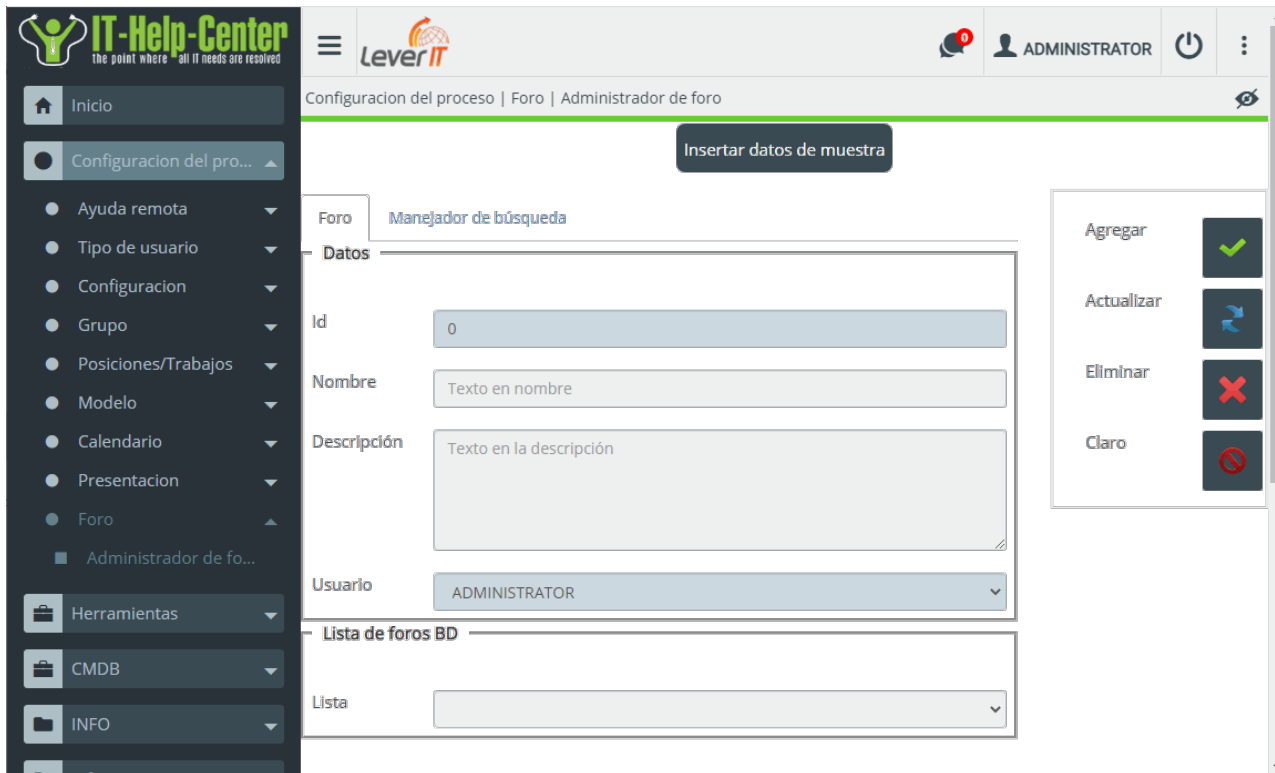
IT-Help-Center
the point where all IT needs are resolved

Inicio
Configuracion del pro...
Ayuda remota
Tipo de usuario
Configuracion
Grupo
Posiciones/Trabajos
Modelo
Calendario
Presentacion
Foro
Administrador de fo...
Herramientas
CMDB
INFO

Lever IT

0

ADMINISTRATOR

Configuracion del proceso | Foro | Administrador de foro

Insertar datos de muestra

Foro
Manejador de búsqueda

Datos

Id
0
Nombre
Texto en nombre
Descripción
Texto en la descripción
Usuario
ADMINISTRATOR

Lista de foros BD

Lista

Agregar
Actualizar
Eliminar
Claro